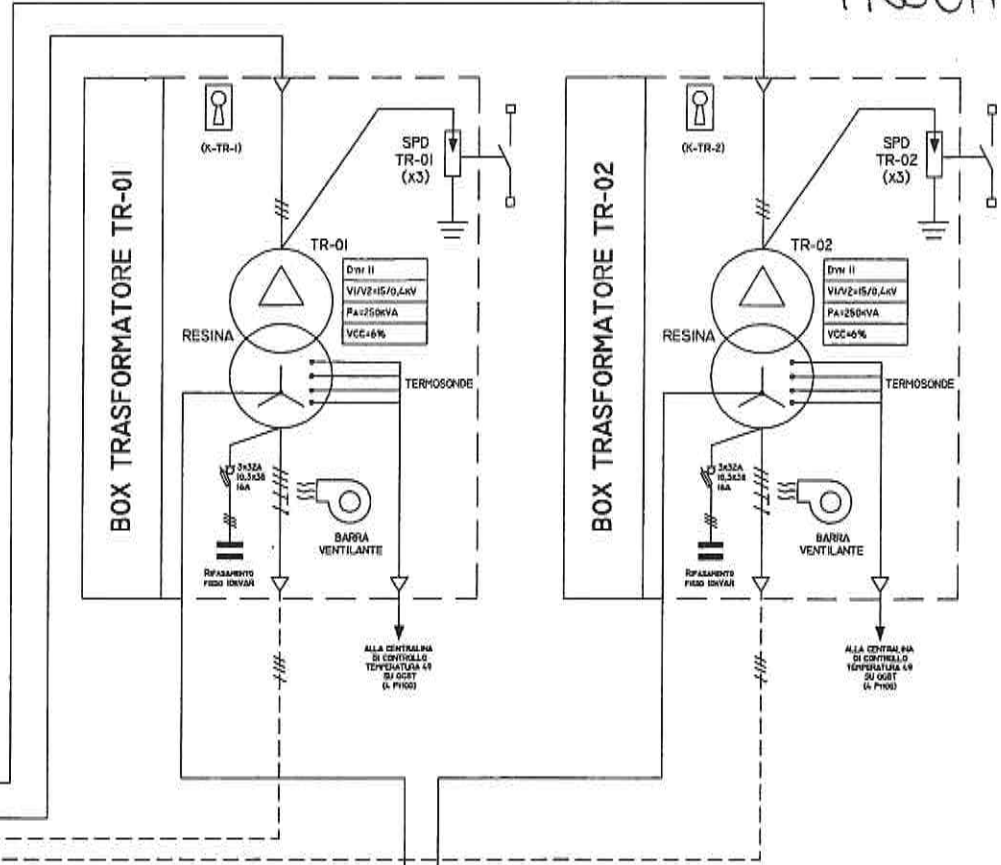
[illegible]

BOX TRASFORMATORE TR-01

(K-TR-1)

SPD
TR-01
(x3)

TR-01

Dyn 11
V1/V2=15/0,4kV
Pn=250kVA
VCC=6%

RESINA

TERMOSONDE

3x32A
10,3x38
16A

RIFASAMENTO
FISSO 10kVAR

BARRA
VENTILANTE

ALLA CENTRALINA
DI CONTROLLO
TEMPERATURA 49
SU QGBT
(4 Pt100)

BOX TRASFORMATORE TR-02

(K-TR-2)

SPD
TR-02
(x3)

TR-02

Dyn 11
V1/V2=15/0,4kV
Pn=250kVA
VCC=6%

RESINA

TERMOSONDE

3x32A
10,3x38
16A

RIFASAMENTO
FISSO 10kVAR

BARRA
VENTILANTE

ALLA CENTRALINA
DI CONTROLLO
TEMPERATURA 49
SU QGBT
(4 Pt100)